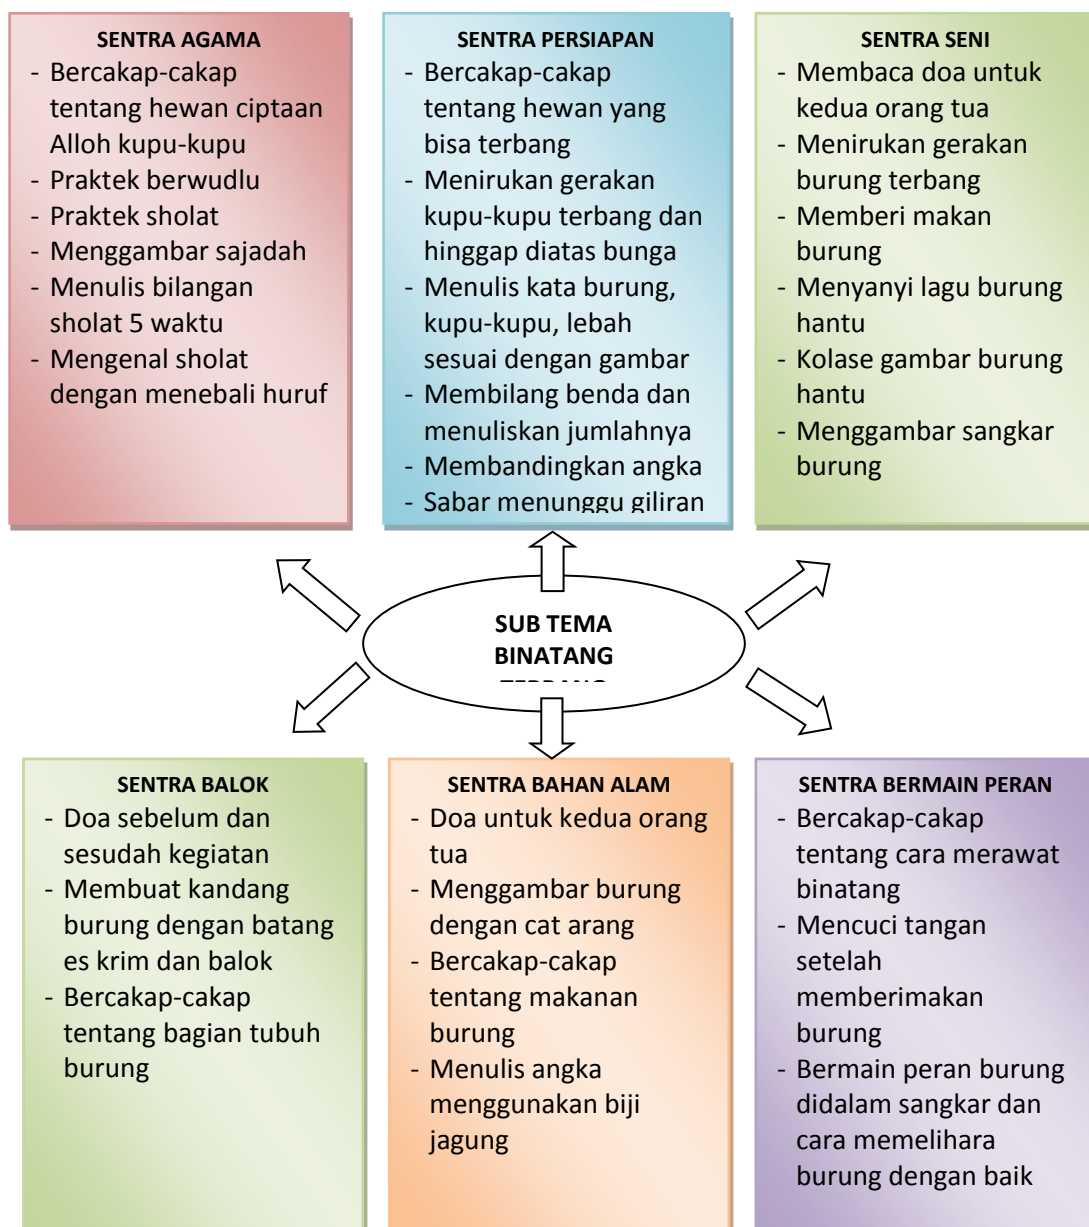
SENTRA AGAMA
- Bercakap-cakap tentang hewan ciptaan Alloh kupu-kupu
- Praktek berwudlu
- Praktek sholat
- Menggambar sajadah
- Menulis bilangan sholat 5 waktu
- Mengenal sholat dengan menebali huruf

SENTRA PERSIAPAN
- Bercakap-cakap tentang hewan yang bisa terbang
- Menirukan gerakan kupu-kupu terbang dan hinggap diatas bunga
- Menulis kata burung, kupu-kupu, lebah sesuai dengan gambar
- Membilang benda dan menuliskan jumlahnya
- Membandingkan angka
- Sabar menunggu giliran

SENTRA SENI
- Membaca doa untuk kedua orang tua
- Menirukan gerakan burung terbang
- Memberi makan burung
- Menyanyi lagu burung hantu
- Kolase gambar burung hantu
- Menggambar sangkar burung

SUB TEMA BINATANG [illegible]

SENTRA BALOK
- Doa sebelum dan sesudah kegiatan
- Membuat kandang burung dengan batang es krim dan balok
- Bercakap-cakap tentang bagian tubuh burung

SENTRA BAHAN ALAM
- Doa untuk kedua orang tua
- Menggambar burung dengan cat arang
- Bercakap-cakap tentang makanan burung
- Menulis angka menggunakan biji jagung

SENTRA BERMAIN PERAN
- Bercakap-cakap tentang cara merawat binatang
- Mencuci tangan setelah memberimakan burung
- Bermain peran burung didalam sangkar dan cara memelihara burung dengan baik